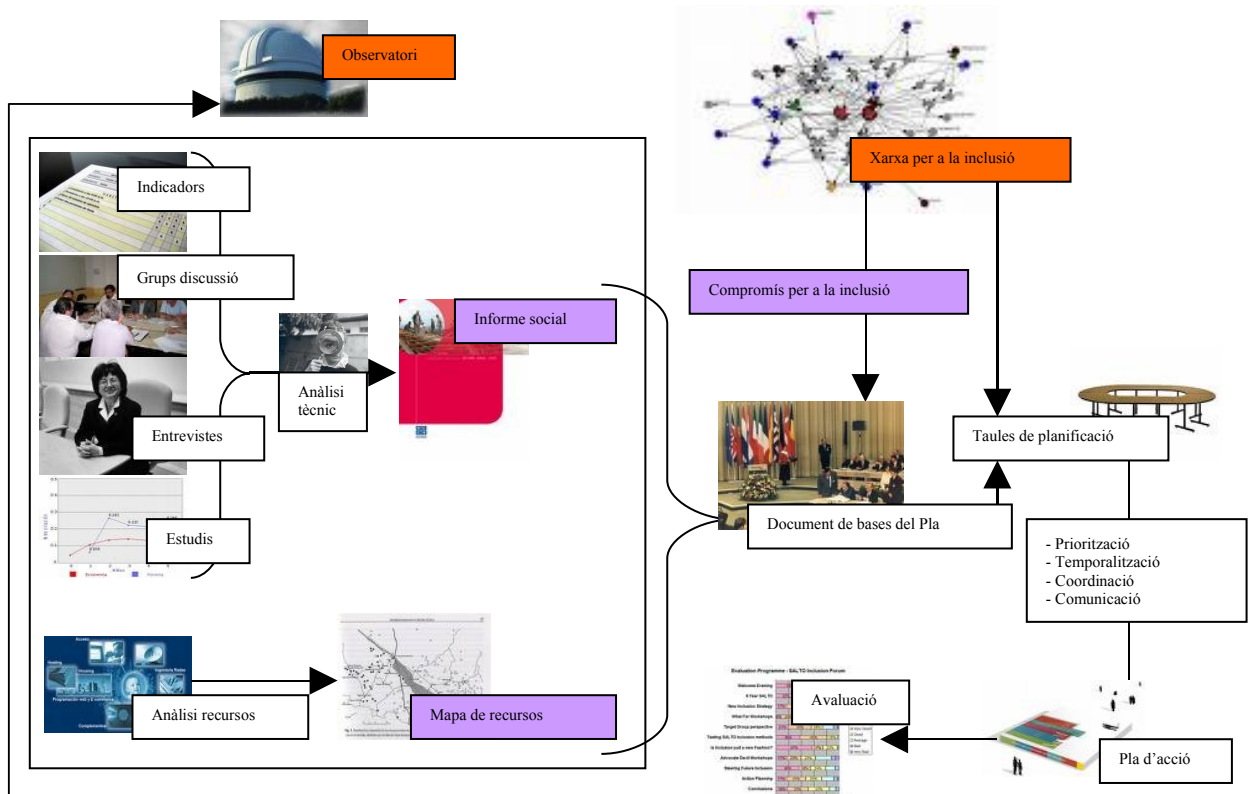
Observatori

Xarxa per a la inclusió

Indicadors

Grups discussió

Informe social

Compromís per a la inclusió

Anàlisi tècnic

Entrevistes

Taules de planificació

Document de bases del Pla

Estudis

- Priorització
- Temporalització
- Coordinació
- Comunicació

Evaluation Programme - SALTO Inclusion Forum

Avaluació

Anàlisi recursos

Mapa de recursos

Pla d'acció